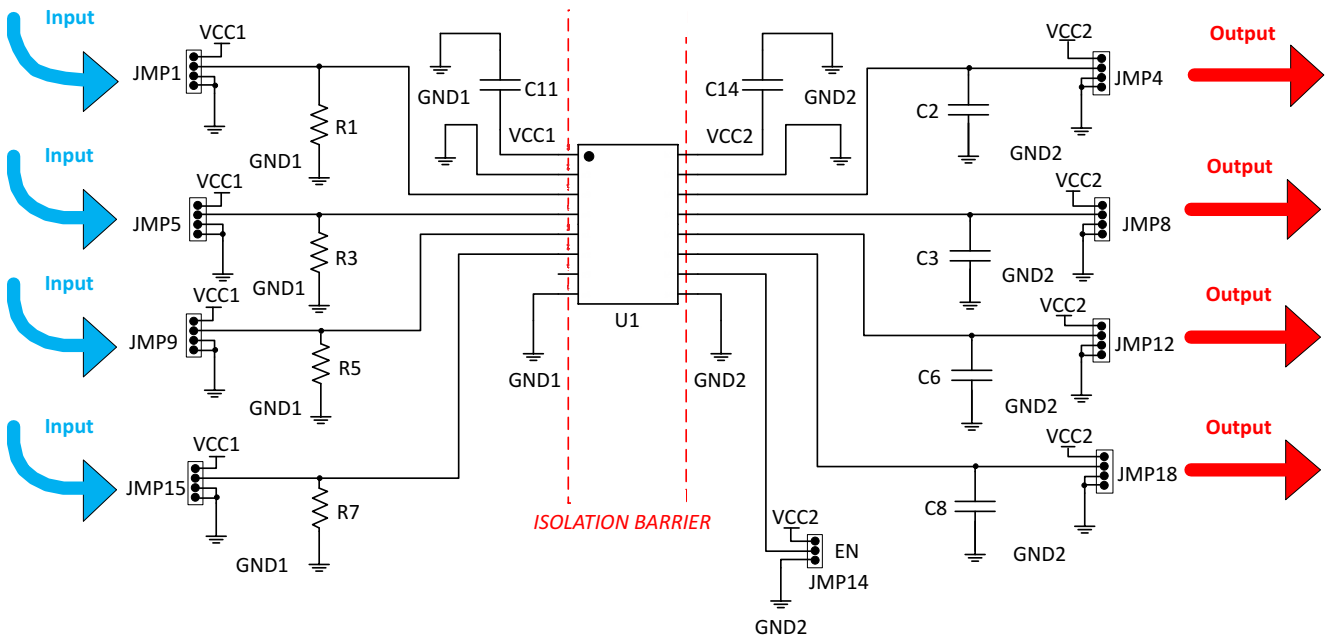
Input
VCC1
JMP1
R1
GND1
GND1
C11
VCC1
C14
GND2
VCC2
Output
VCC2
JMP4
C2
GND2

Input
VCC1
JMP5
R3
GND1
Output
VCC2
JMP8
C3
GND2

Input
VCC1
JMP9
R5
GND1
U1
GND1
GND2
Output
VCC2
JMP12
C6
GND2

Input
VCC1
JMP15
R7
GND1
ISOLATION BARRIER
VCC2
EN
JMP14
GND2
Output
VCC2
JMP18
C8
GND2